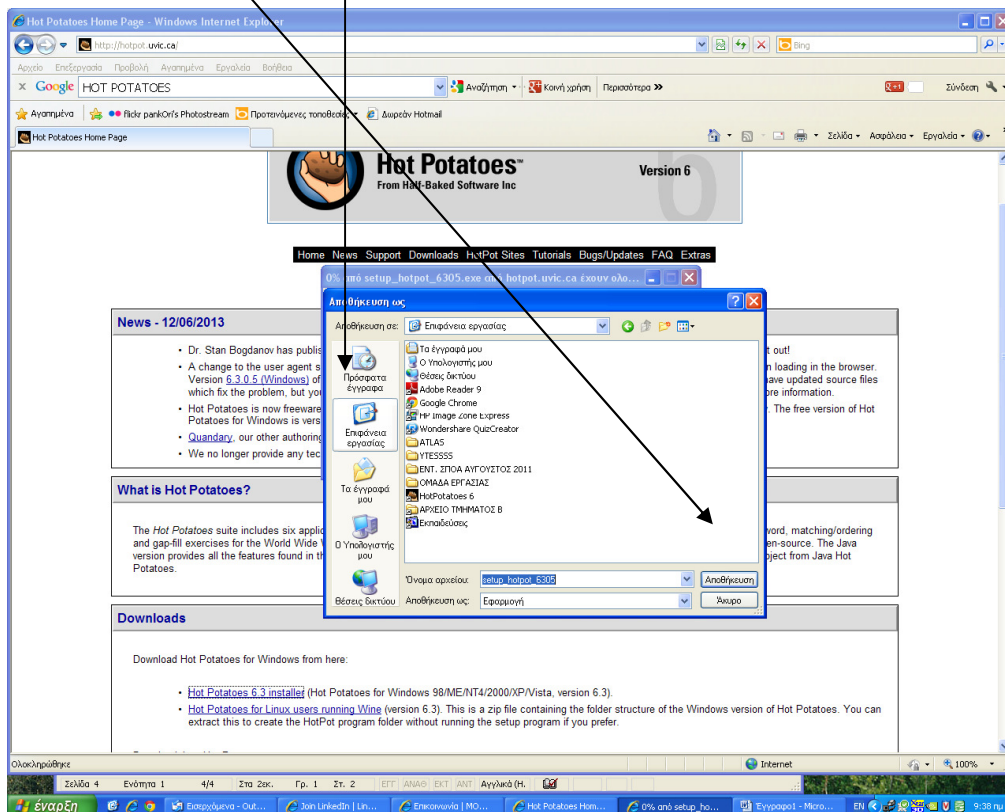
Hot Potatoes Home Page - Windows Internet Explorer

http://hotpot.uvic.ca/

Bing

Αρχείο Επεξεργασία Προβολή Αγαπημένα Εργαλεία Βοήθεια

Google HOT POTATOES

Αναζήτηση Κοινή χρήση Περισσότερα »

Σύνδεση

Αγαπημένα flickr pankOri's Photostream Προτεινόμενες τοποθεσίες Δωρεάν Hotmail

Hot Potatoes Home Page

Σελίδα Ασφάλεια Εργαλεία

Hot Potatoes™
From Half-Baked Software Inc

Version 6

Home News Support Downloads HotPot Sites Tutorials Bugs/Updates FAQ Extras

0% από setup_hotpot_6305.exe από hotpot.uvic.ca έχουν ολο...

Αποθήκευση ως

Αποθήκευση σε: Επιφάνεια εργασίας

Πρόσφατα έγγραφα

Επιφάνεια εργασίας

Τα έγγραφά μου

Ο Υπολογιστής μου

Θέσεις δικτύου

Τα έγγραφά μου
Ο Υπολογιστής μου
Θέσεις δικτύου
Adobe Reader 9
Google Chrome
HP Image Zone Express
Wondershare QuizCreator
ATLAS
YTESSSS
ΕΝΤ. ΣΠΟΑ ΑΥΓΟΥΣΤΟΣ 2011
ΟΜΑΔΑ ΕΡΓΑΣΙΑΣ
HotPotatoes 6
ΑΡΧΕΙΟ ΤΜΗΜΑΤΟΣ Β
Εκπαιδεύσεις

Όνομα αρχείου: setup_hotpot_6305

Αποθήκευση ως: Εφαρμογή

Αποθήκευση

Άκυρο

News - 12/06/2013

• Dr. Stan Bogdanov has publis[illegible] t out!
• A change to the user agent s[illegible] n loading in the browser. Version 6.3.0.5 (Windows) of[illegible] ave updated source files which fix the problem, but yo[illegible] re information.
• Hot Potatoes is now freeware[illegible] The free version of Hot Potatoes for Windows is vers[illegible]
• Quandary, our other authoring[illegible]
• We no longer provide any tec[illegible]

What is Hot Potatoes?

The Hot Potatoes suite includes six applic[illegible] word, matching/ordering and gap-fill exercises for the World Wide W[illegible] en-source. The Java version provides all the features found in th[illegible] oject from Java Hot Potatoes.

Downloads

Download Hot Potatoes for Windows from here:

• Hot Potatoes 6.3 installer (Hot Potatoes for Windows 98/ME/NT4/2000/XP/Vista, version 6.3).
• Hot Potatoes for Linux users running Wine (version 6.3). This is a zip file containing the folder structure of the Windows version of Hot Potatoes. You can extract this to create the HotPot program folder without running the setup program if you prefer.

Ολοκληρώθηκε

Internet

100%

Σελίδα 4 Ενότητα 1 4/4 Στα 2εκ. Γρ. 1 Στ. 2 ΕΓΓ ΑΝΑΘ ΕΚΤ ΑΝΤ Αγγλικά (Η.

έναρξη

Εισερχόμενα - Out...

Join LinkedIn | Lin...

Επικοινωνία | MO...

Hot Potatoes Hom...

0% από setup_ho...

Έγγραφο1 - Micro...

EN 9:38 πμ